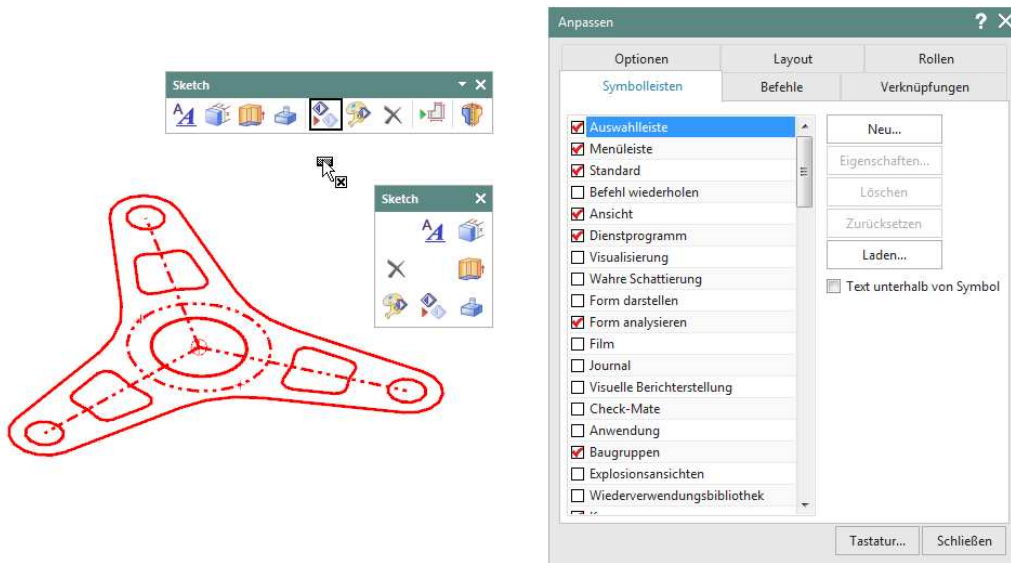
Sketch

Sketch

Anpassen

Optionen
Layout
Rollen
Symbolleisten
Befehle
Verknüpfungen

Auswahlleiste
Menüleiste
Standard
Befehl wiederholen
Ansicht
Dienstprogramm
Visualisierung
Wahre Schattierung
Form darstellen
Form analysieren
Film
Journal
Visuelle Berichterstellung
Check-Mate
Anwendung
Baugruppen
Explosionsansichten
Wiederverwendungsbibliothek

Neu...
Eigenschaften...
Löschen
Zurücksetzen
Laden...
Text unterhalb von Symbol

Tastatur...
Schließen